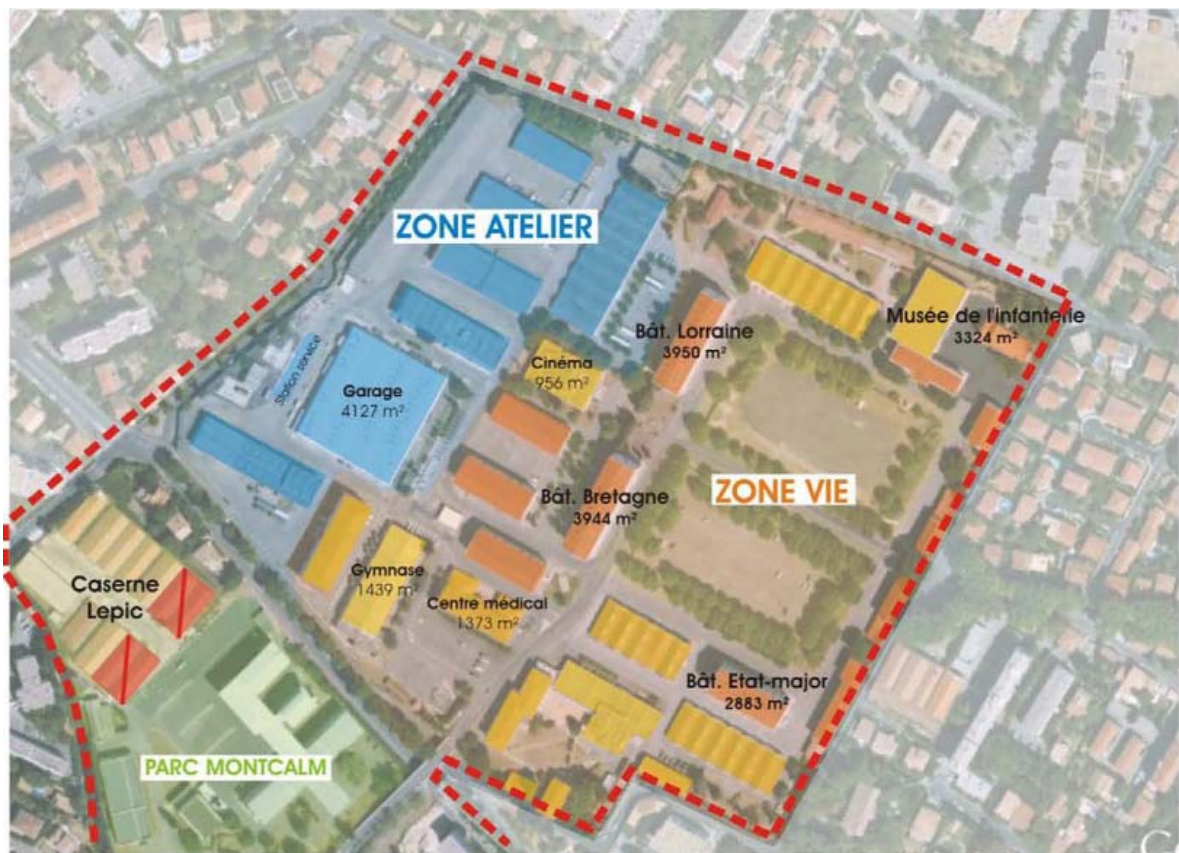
ZONE ATELIER

Station service

Garage
4127 m²

Cinéma
956 m²

Bât. Lorraine
3950 m²

Musée de l'infanterie
3324 m²

Bât. Bretagne
3944 m²

ZONE VIE

Caserne
Lepic

Gymnase
1439 m²

Centre médical
1373 m²

Bât. Etat-major
2883 m²

PARC MONTCALM